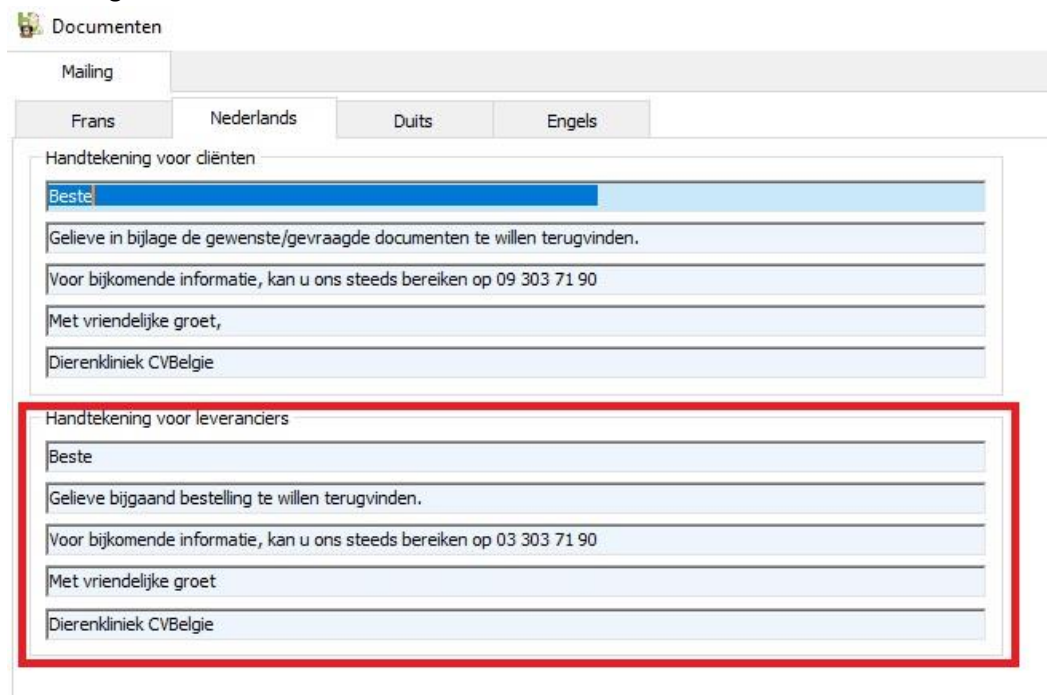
Documenten

Mailing

Frans | Nederlands | Duits | Engels

Handtekening voor cliënten

Beste

Gelieve in bijlage de gewenste/gevraagde documenten te willen terugvinden.

Voor bijkomende informatie, kan u ons steeds bereiken op 09 303 71 90

Met vriendelijke groet,

Dierenkliniek CVBelgie

Handtekening voor leveranciers

Beste

Gelieve bijgaand bestelling te willen terugvinden.

Voor bijkomende informatie, kan u ons steeds bereiken op 03 303 71 90

Met vriendelijke groet

Dierenkliniek CVBelgie